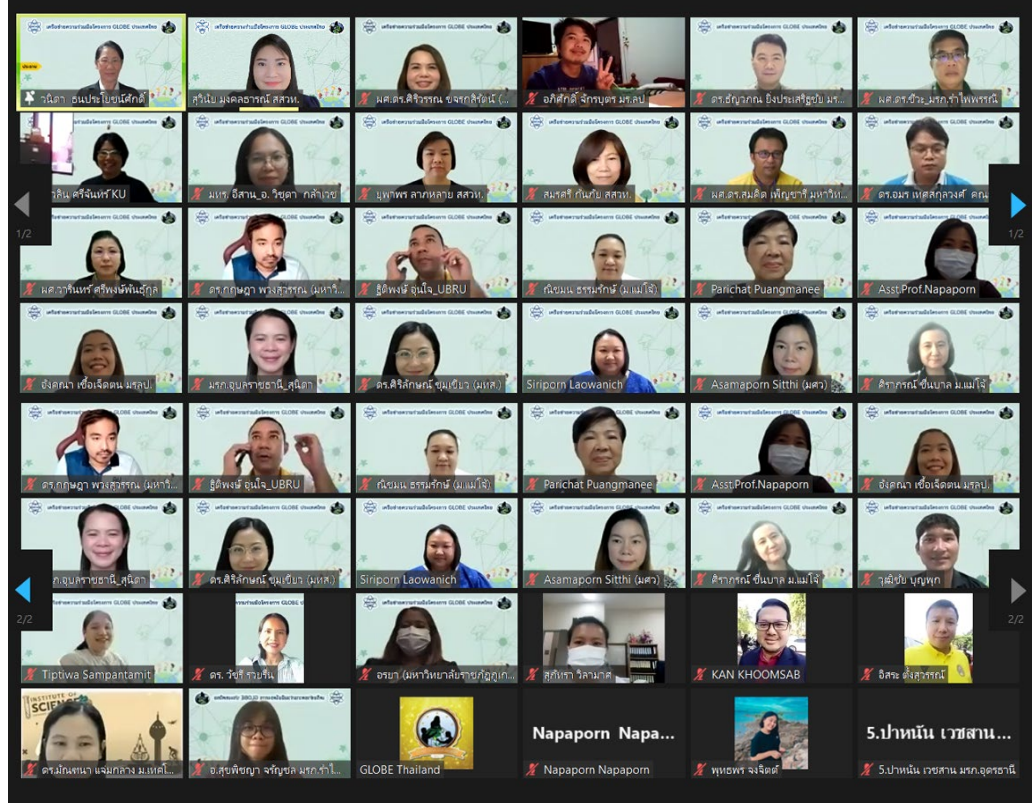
วนิดา ธนประโยชน์ศักดิ์
สุวิมล มงคลธารณ์ สสวท.
ผศ.ดร.ศิริวรรณ ขจรกิตติรัตน์
อภิศักดิ์ จักรบุตร มร.ลป
ดร.ธัญวุฒิ ยิ่งประเสริฐชัย มร.
ผศ.ดร.ชัวะ มรภ.ร่ำไพพรรณี
ลิน ศรีจันทร์ KU
มหช. อีสาน_อ. วิชุดา กล้าเวช
นุพาพร ลาภหลาย สสวท.
สมรศรี กันภัย สสวท.
ผศ.ดร.สมคิด เพ็ญชารี มหาวิท
ดร.อมร เหลสกุลวงศ์ คณ
1/2
1/2
ผศ.วาริณทร์ ศรีพงษ์พันธุ์กุล
ดร.กฤษฎา พวงสุวรรณ (มหาวิ
ฐิติพงษ์ อุ่นใจ_UBRU
ณัชมน ธรรมรักษ์ (ม.แม่โจ้)
Parichat Puangmanee
Asst.Prof.Napaporn
อังคณา เชื้อเจ็ดตน มรลป.
มรภ.อุบลราชธานี_สุนิดา
ดร.ศิริลักษณ์ ชุมเขียว (มหส.)
Siriporn Laowanich
Asamaporn Sitthi (มศว)
ศิราภรณ์ ชื่นบาล ม.แม่โจ้
ดร.กฤษฎา พวงสุวรรณ (มหาวิ
ฐิติพงษ์ อุ่นใจ_UBRU
ณัชมน ธรรมรักษ์ (ม.แม่โจ้)
Parichat Puangmanee
Asst.Prof.Napaporn
อังคณา เชื้อเจ็ดตน มรลป.
ภ.อุบลราชธานี_สุนิดา
ดร.ศิริลักษณ์ ชุมเขียว (มหส.)
Siriporn Laowanich
Asamaporn Sitthi (มศว)
ศิราภรณ์ ชื่นบาล ม.แม่โจ้
วุฒิชัย บุญพุก
2/2
2/2
Tiptiwa Sampantamit
ดร. วัชรี รวบรัน
อรยา (มหาวิทยาลัยราชภัฏภูเก
สุภนิดา วิสามาศ
KAN KHOOMSAB
อิสระ ตั้งสุวรรณ์
INSTITUTE OF SCIENCE
ดร.มัณฑนา แจ่มกลาง ม.เทคโ
อ.สุขพิชญา จรัญชล มรภ.รำไ
GLOBE Thailand
Napaporn Napa...
Napaporn Napaporn
พุทธพร จงจิตต์
5.ปาหนัน เวชสาน...
5.ปาหนัน เวชสาน มรภ.อุดรธานี